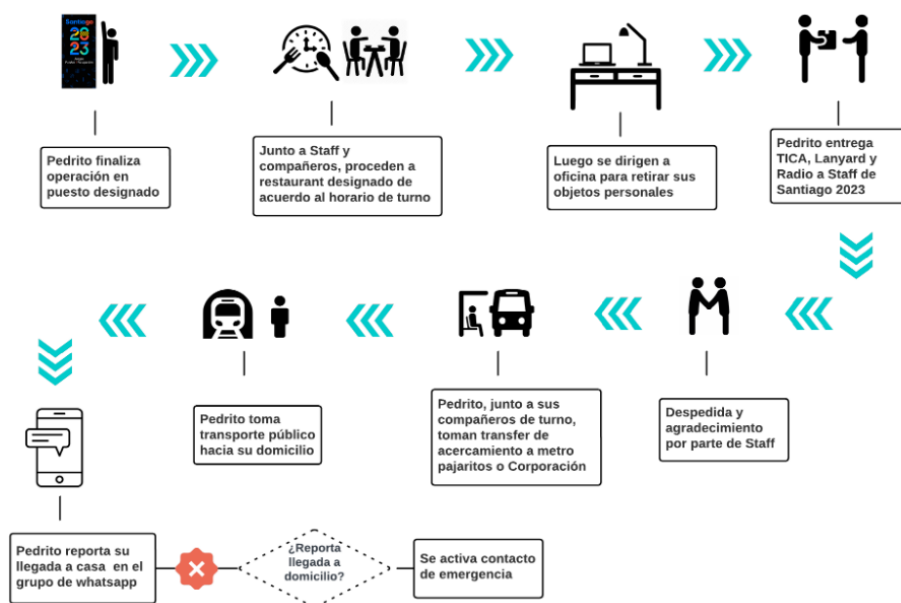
Santiago
2023

Pedrito finaliza operación en puesto designado

Junto a Staff y compañeros, proceden a restaurant designado de acuerdo al horario de turno

Luego se dirigen a oficina para retirar sus objetos personales

Pedrito entrega TICA, Lanyard y Radio a Staff de Santiago 2023

Despedida y agradecimiento por parte de Staff

Pedrito, junto a sus compañeros de turno, toman transfer de acercamiento a metro pajaritos o Corporación

Pedrito toma transporte público hacia su domicilio

Pedrito reporta su llegada a casa en el grupo de whatsapp

¿Reporta llegada a domicilio?

Se activa contacto de emergencia